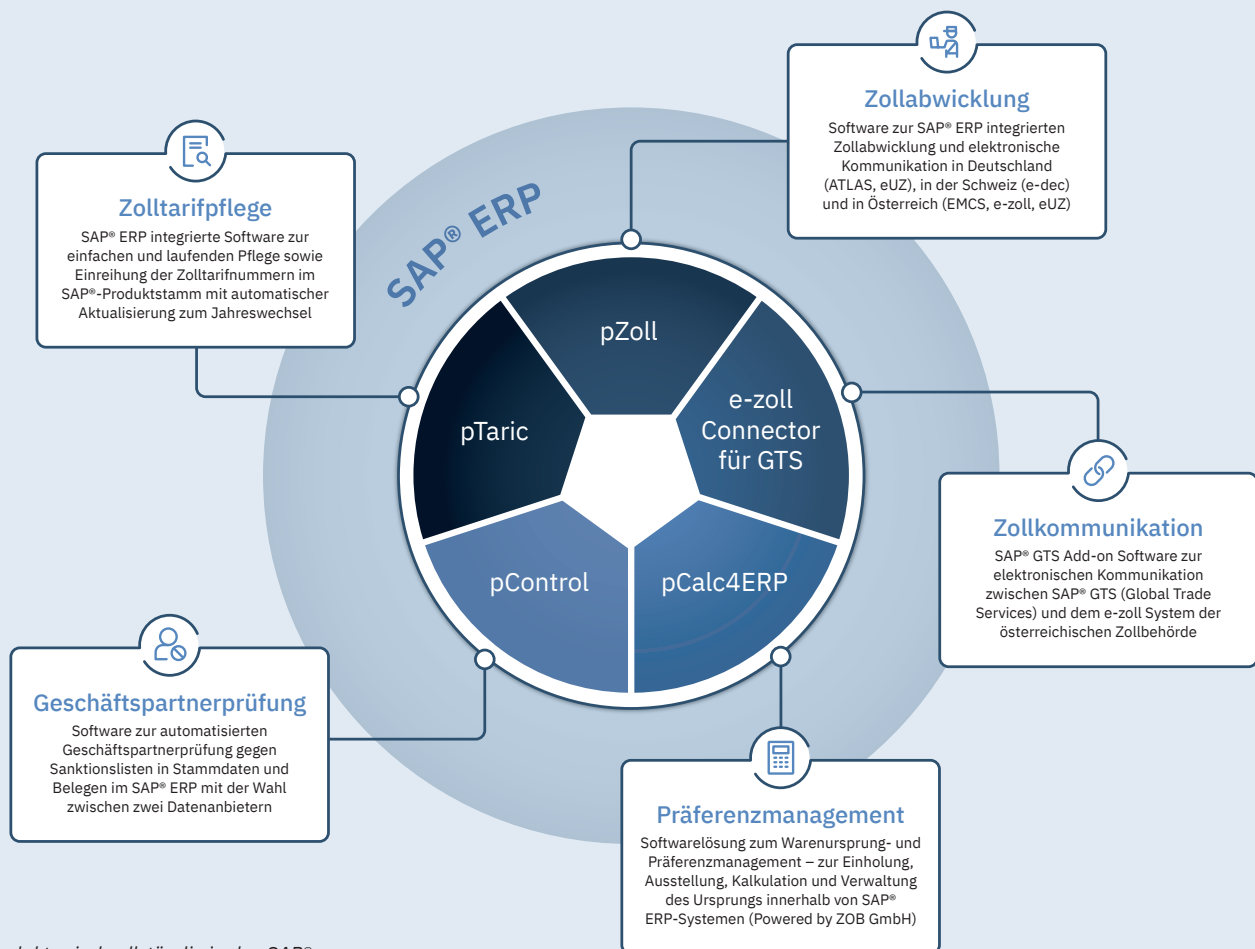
Zollabwicklung

Software zur SAP® ERP integrierten Zollabwicklung und elektronische Kommunikation in Deutschland (ATLAS, eUZ), in der Schweiz (e-dec) und in Österreich (EMCS, e-zoll, eUZ)

Zolltarifpflege

SAP® ERP integrierte Software zur einfachen und laufenden Pflege sowie Einreihung der Zolltarifnummern im SAP®-Produktstamm mit automatischer Aktualisierung zum Jahreswechsel

SAP® ERP

pZoll

pTaric

e-zoll Connector für GTS

pControl

pCalc4ERP

Zollkommunikation

SAP® GTS Add-on Software zur elektronischen Kommunikation zwischen SAP® GTS (Global Trade Services) und dem e-zoll System der österreichischen Zollbehörde

Geschäftspartnerprüfung

Software zur automatisierten Geschäftspartnerprüfung gegen Sanktionslisten in Stammdaten und Belegen im SAP® ERP mit der Wahl zwischen zwei Datenanbietern

Präferenzmanagement

Softwarelösung zum Warenursprung- und Präferenzmanagement – zur Einholung, Ausstellung, Kalkulation und Verwaltung des Ursprungs innerhalb von SAP® ERP-Systemen (Powered by ZOB GmbH)

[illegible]